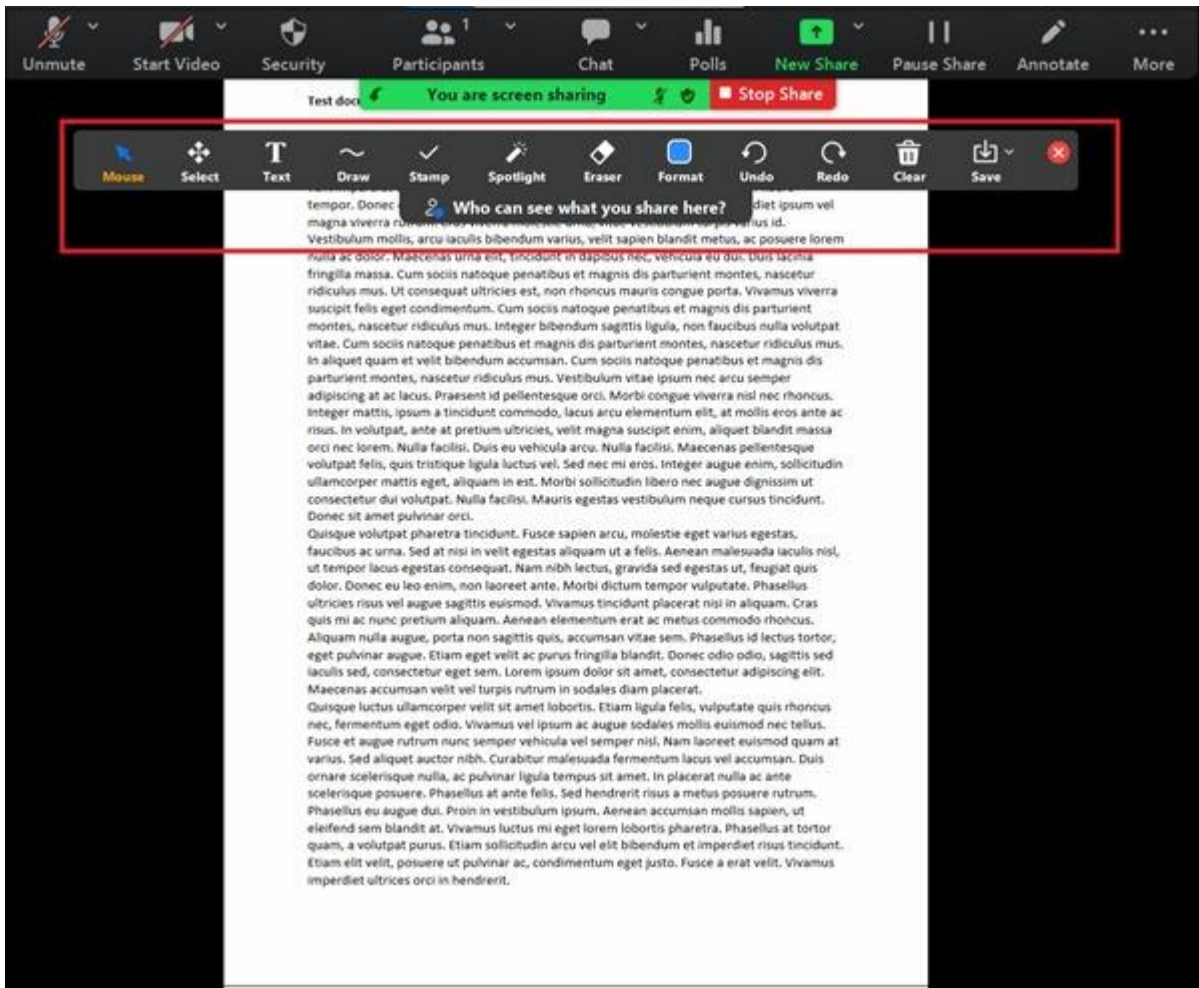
Unmute Start Video Security Participants 1 Chat Polls New Share Pause Share Annotate More

Test doc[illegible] You are screen sharing Stop Share

Mouse Select Text Draw Stamp Spotlight Eraser Format Undo Redo Clear Save

Who can see what you share here?

tempor. Donec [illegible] diet ipsum vel magna viverra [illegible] varius id. Vestibulum mollis, arcu iaculis bibendum varius, velit sapien blandit metus, ac posuere lorem nulla ac dolor. Maecenas urna elit, tincidunt in dapibus nec, vehicula eu dui. Duis lacinia fringilla massa. Cum sociis natoque penatibus et magnis dis parturient montes, nascetur ridiculus mus. Ut consequat ultricies est, non rhoncus mauris congue porta. Vivamus viverra suscipit felis eget condimentum. Cum sociis natoque penatibus et magnis dis parturient montes, nascetur ridiculus mus. Integer bibendum sagittis ligula, non faucibus nulla volutpat vitae. Cum sociis natoque penatibus et magnis dis parturient montes, nascetur ridiculus mus. In aliquet quam et velit bibendum accumsan. Cum sociis natoque penatibus et magnis dis parturient montes, nascetur ridiculus mus. Vestibulum vitae ipsum nec arcu semper adipiscing at ac lacus. Praesent id pellentesque orci. Morbi congue viverra nisl nec rhoncus. Integer mattis, ipsum a tincidunt commodo, lacus arcu elementum elit, at mollis eros ante ac risus. In volutpat, ante at pretium ultricies, velit magna suscipit enim, aliquet blandit massa orci nec lorem. Nulla facilisi. Duis eu vehicula arcu. Nulla facilisi. Maecenas pellentesque volutpat felis, quis tristique ligula luctus vel. Sed nec mi eros. Integer augue enim, sollicitudin ullamcorper mattis eget, aliquam in est. Morbi sollicitudin libero nec augue dignissim ut consectetur dui volutpat. Nulla facilisi. Mauris egestas vestibulum neque cursus tincidunt. Donec sit amet pulvinar orci.
Quisque volutpat pharetra tincidunt. Fusce sapien arcu, molestie eget varius egestas, faucibus ac urna. Sed at nisi in velit egestas aliquam ut a felis. Aenean malesuada iaculis nisl, ut tempor lacus egestas consequat. Nam nibh lectus, gravida sed egestas ut, feugiat quis dolor. Donec eu leo enim, non laoreet ante. Morbi dictum tempor vulputate. Phasellus ultricies risus vel augue sagittis euismod. Vivamus tincidunt placerat nisi in aliquam. Cras quis mi ac nunc pretium aliquam. Aenean elementum erat ac metus commodo rhoncus. Aliquam nulla augue, porta non sagittis quis, accumsan vitae sem. Phasellus id lectus tortor, eget pulvinar augue. Etiam eget velit ac purus fringilla blandit. Donec odio odio, sagittis sed iaculis sed, consectetur eget sem. Lorem ipsum dolor sit amet, consectetur adipiscing elit. Maecenas accumsan velit vel turpis rutrum in sodales diam placerat.
Quisque luctus ullamcorper velit sit amet lobortis. Etiam ligula felis, vulputate quis rhoncus nec, fermentum eget odio. Vivamus vel ipsum ac augue sodales mollis euismod nec tellus. Fusce et augue rutrum nunc semper vehicula vel semper nisl. Nam laoreet euismod quam at varius. Sed aliquet auctor nibh. Curabitur malesuada fermentum lacus vel accumsan. Duis ornare scelerisque nulla, ac pulvinar ligula tempus sit amet. In placerat nulla ac ante scelerisque posuere. Phasellus at ante felis. Sed hendrerit risus a metus posuere rutrum. Phasellus eu augue dui. Proin in vestibulum ipsum. Aenean accumsan mollis sapien, ut eleifend sem blandit at. Vivamus luctus mi eget lorem lobortis pharetra. Phasellus at tortor quam, a volutpat purus. Etiam sollicitudin arcu vel elit bibendum et imperdiet risus tincidunt. Etiam elit velit, posuere ut pulvinar ac, condimentum eget justo. Fusce a erat velit. Vivamus imperdiet ultrices orci in hendrerit.